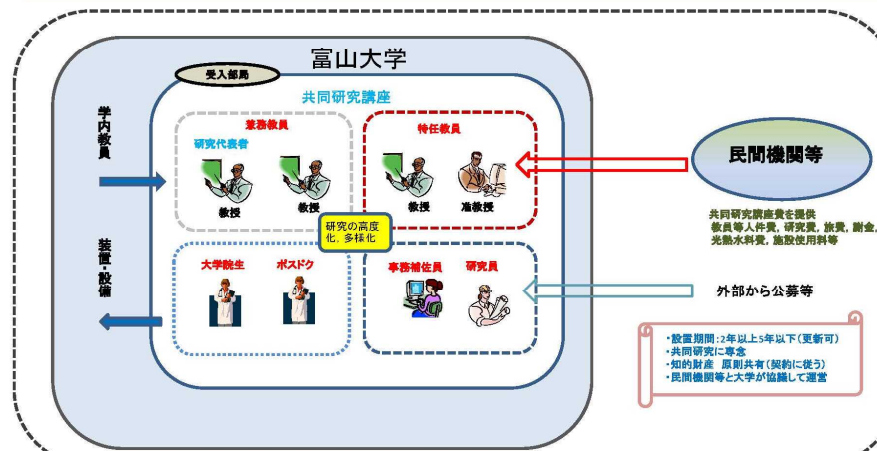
富山大学

受入部局

共同研究講座

学内教員

装置・設備

兼務教員

研究代表者

教授

教授

特任教員

教授

准教授

研究の高度化、多様化

大学院生

ポスドク

事務補佐員

研究員

民間機関等

共同研究講座費を提供
教員等人件費，研究費，旅費，謝金，光熱水料費，施設使用料等

外部から公募等

・設置期間：2年以上5年以下（更新可）
・共同研究に専念
・知的財産　原則共有（契約に従う）
・民間機関等と大学が協議して運営